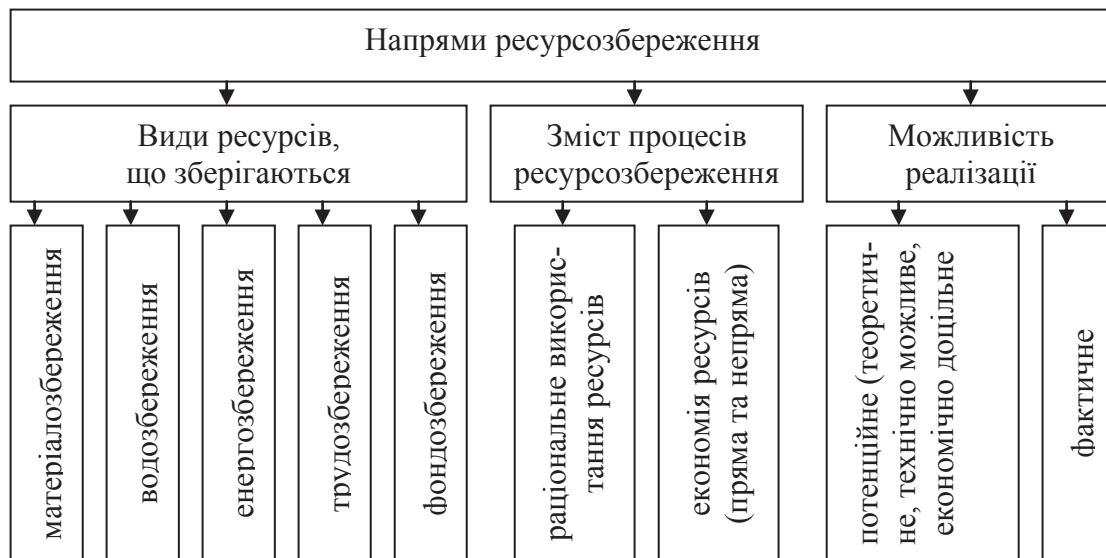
Напрями ресурсозбереження

Види ресурсів, що зберігаються

Зміст процесів ресурсозбереження

Можливість реалізації

матеріалозбереження

водозбереження

енергозбереження

трудозбереження

фондозбереження

раціональне використання ресурсів

економія ресурсів (пряма та непряма)

потенційне (теоретичне, технічно можливе, економічно доцільне

фактичне